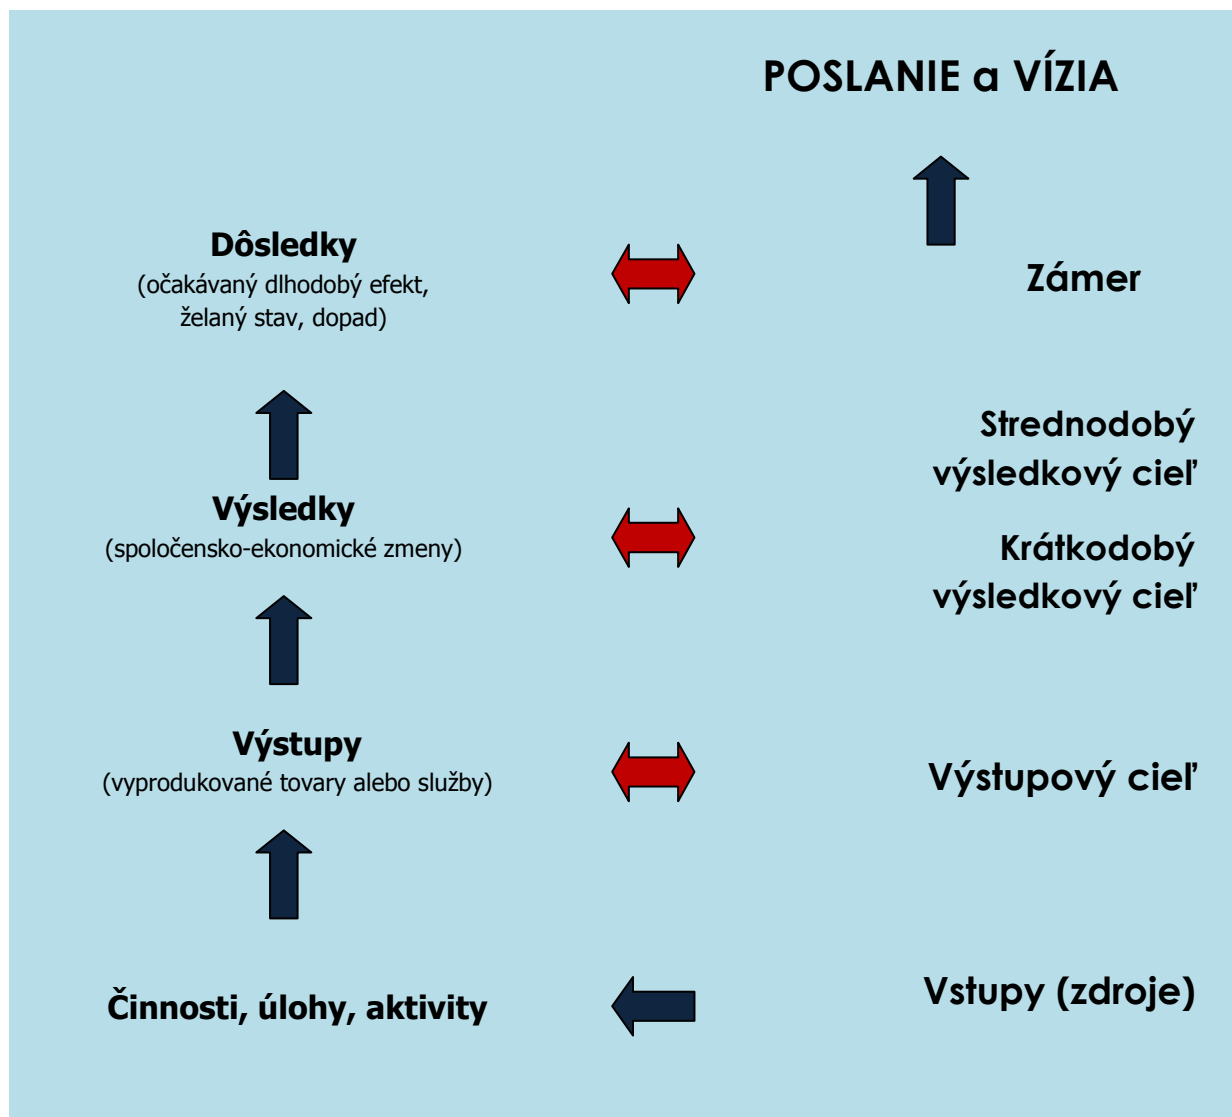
POSLANIE a VÍZIA

Dôsledky
(očakávaný dlhodobý efekt, želaný stav, dopad)

Zámer

Strednodobý výsledkový cieľ

Výsledky
(spoločensko-ekonomické zmeny)

Krátkodobý výsledkový cieľ

Výstupy
(vyprodukované tovary alebo služby)

Výstupový cieľ

Činnosti, úlohy, aktivity

Vstupy (zdroje)